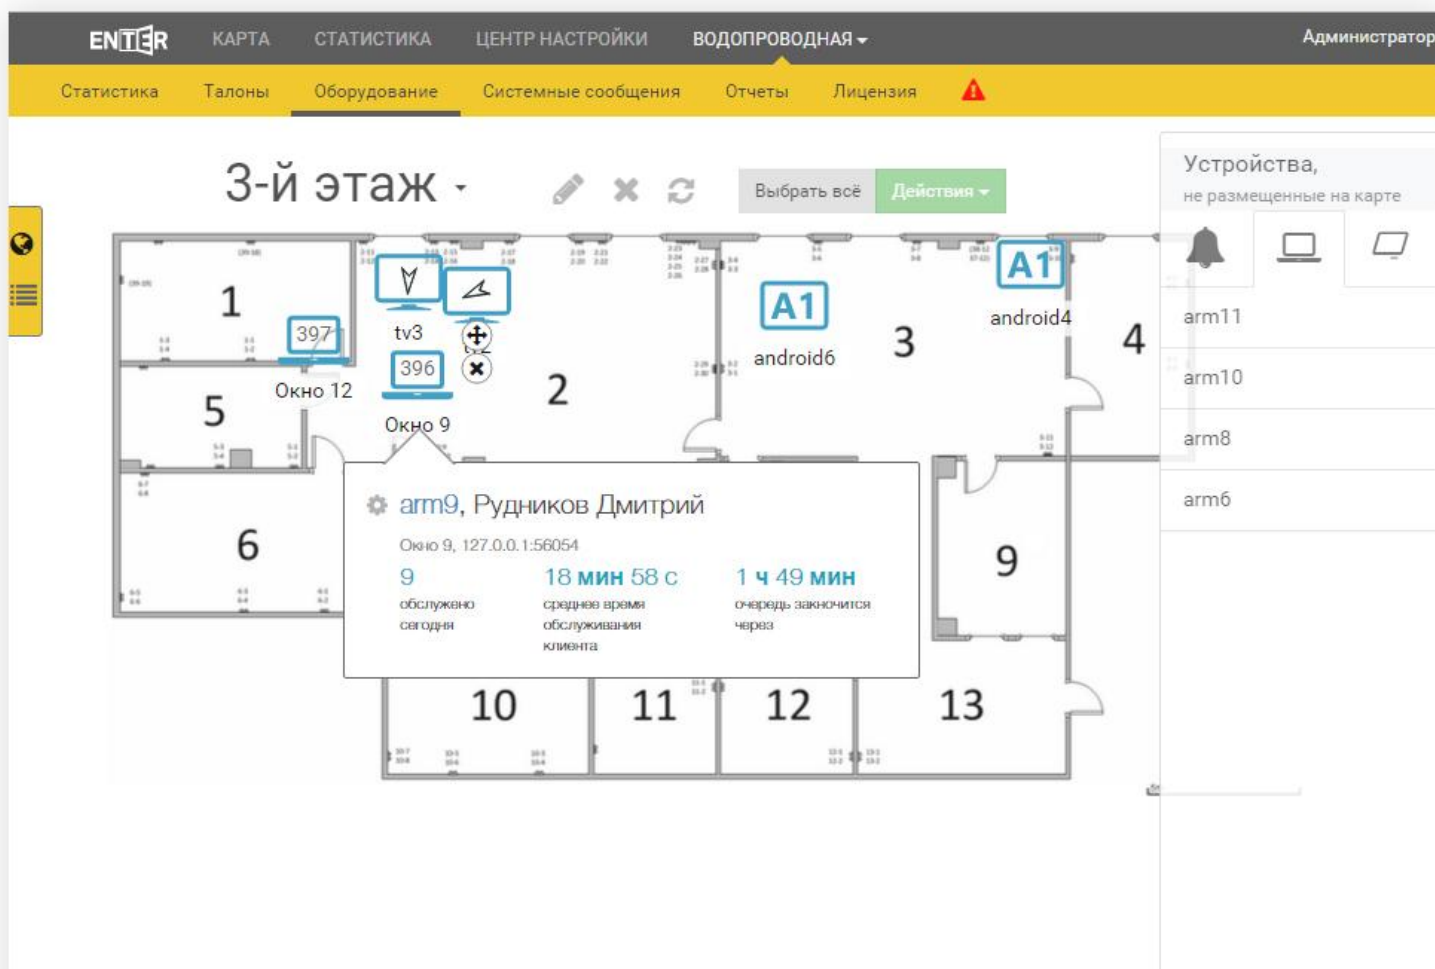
ENTER КАРТА СТАТИСТИКА ЦЕНТР НАСТРОЙКИ ВОДОПРОВОДНАЯ Администратор

Статистика Талоны Оборудование Системные сообщения Отчеты Лицензия

3-й этаж

Выбрать всё Действия

Устройства,
не размещенные на карте

arm11
arm10
arm8
arm6

1
397
Окно 12
tv3
396
Окно 9
2
A1
android6
3
A1
android4
4
5
6
9
10
11
12
13

arm9, Рудников Дмитрий
Окно 9, 127.0.0.1:56054

9
обслужено сегодня

18 мин 58 с
среднее время обслуживания клиента

1 ч 49 мин
очередь закончится через